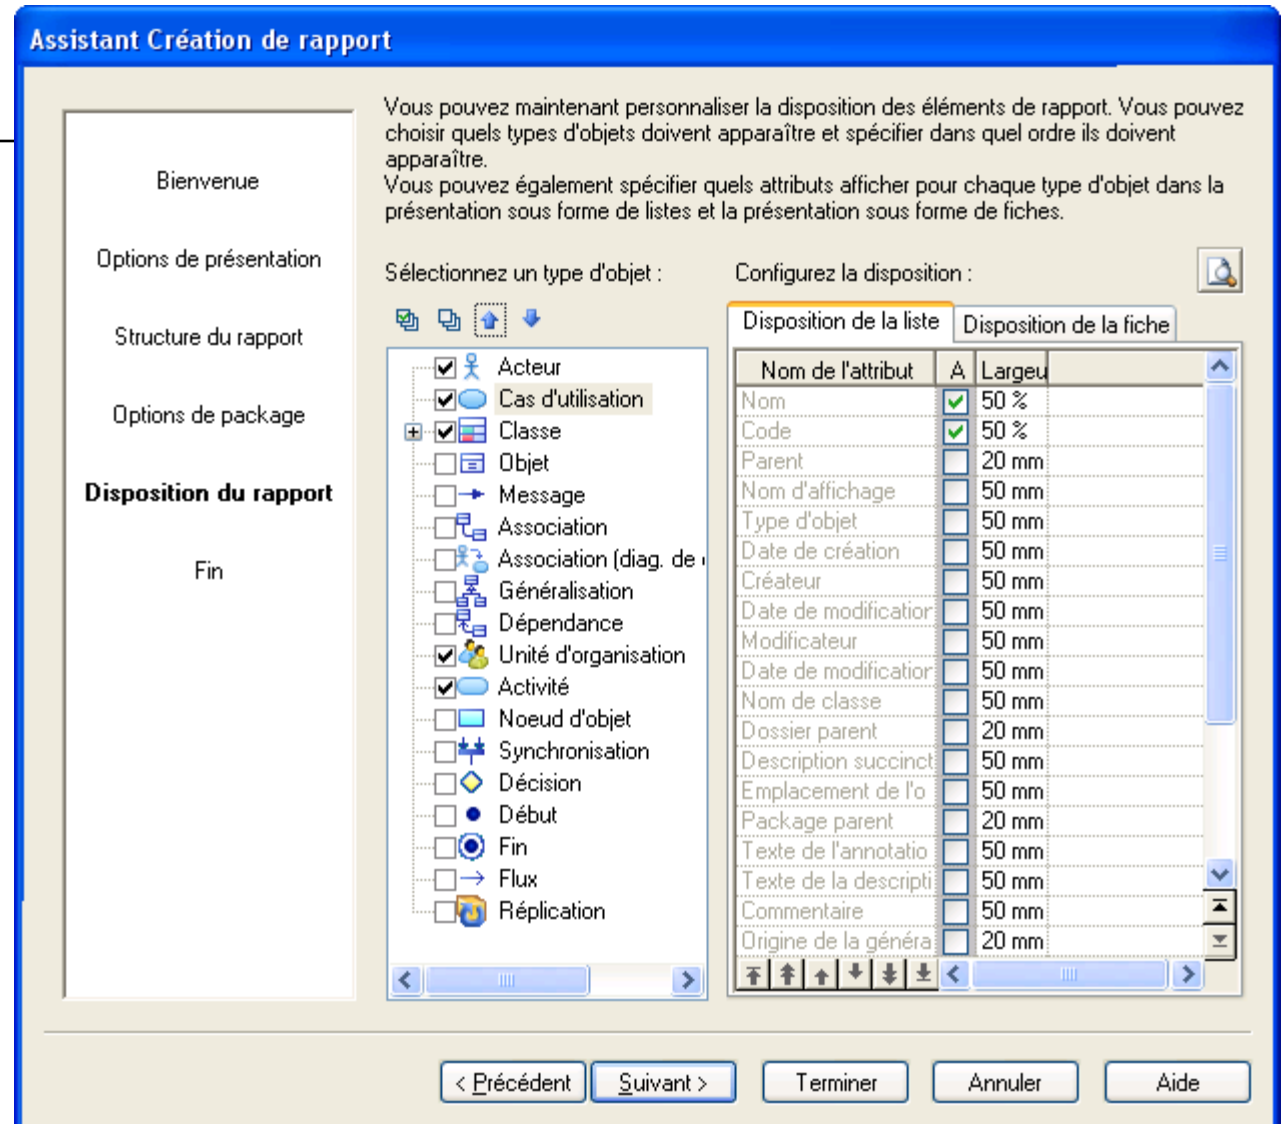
Assistant Création de rapport

Bienvenue

Options de présentation

Structure du rapport

Options de package

Disposition du rapport

Fin

Vous pouvez maintenant personnaliser la disposition des éléments de rapport. Vous pouvez choisir quels types d'objets doivent apparaître et spécifier dans quel ordre ils doivent apparaître.
Vous pouvez également spécifier quels attributs afficher pour chaque type d'objet dans la présentation sous forme de listes et la présentation sous forme de fiches.

Sélectionnez un type d'objet :

Acteur
Cas d'utilisation
Classe
Objet
Message
Association
Association (diag. de
Généralisation
Dépendance
Unité d'organisation
Activité
Noeud d'objet
Synchronisation
Décision
Début
Fin
Flux
Réplication

Configurez la disposition :

Disposition de la liste | Disposition de la fiche

| Nom de l'attribut | A | Largeu |
|---|---|---|
| Nom | ☑ | 50 % |
| Code | ☑ | 50 % |
| Parent | ☐ | 20 mm |
| Nom d'affichage | ☐ | 50 mm |
| Type d'objet | ☐ | 50 mm |
| Date de création | ☐ | 50 mm |
| Créateur | ☐ | 50 mm |
| Date de modificatior | ☐ | 50 mm |
| Modificateur | ☐ | 50 mm |
| Date de modificatior | ☐ | 50 mm |
| Nom de classe | ☐ | 50 mm |
| Dossier parent | ☐ | 20 mm |
| Description succinct | ☐ | 50 mm |
| Emplacement de l'o | ☐ | 50 mm |
| Package parent | ☐ | 20 mm |
| Texte de l'annotatio | ☐ | 50 mm |
| Texte de la descripti | ☐ | 50 mm |
| Commentaire | ☐ | 50 mm |
| Origine de la généra | ☐ | 20 mm |

< Précédent | Suivant > | Terminer | Annuler | Aide